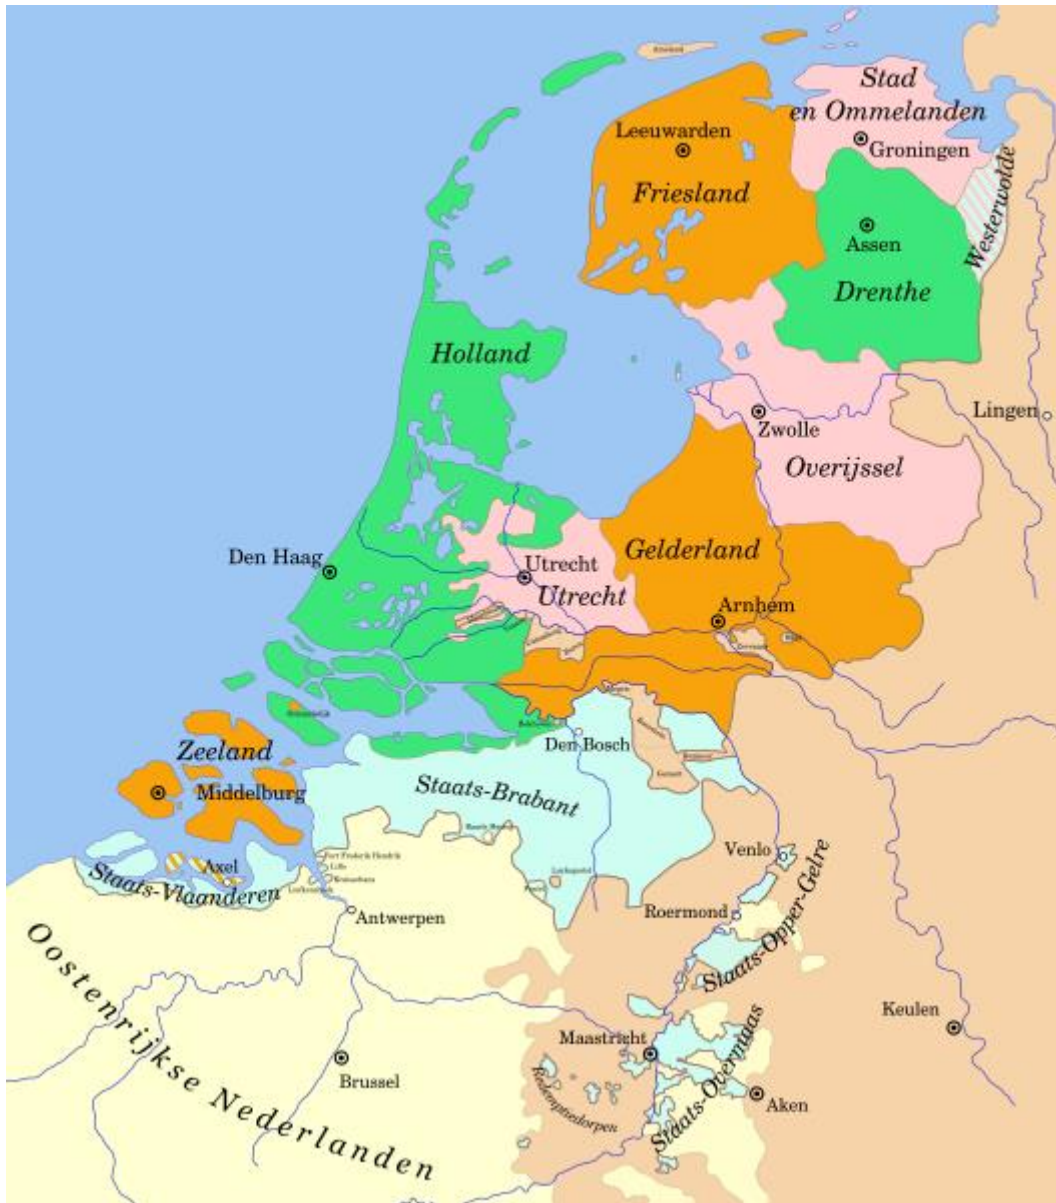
Stad en Ommelanden
Leeuwarden
Groningen
Friesland
Westerwolde
Assen
Drenthe
Holland
Lingen
Zwolle
Overijssel
Den Haag
Utrecht
Gelderland
Utrecht
Arnhem
Zeeland
Den Bosch
Middelburg
Staats-Brabant
Axel
Staats-Vlaanderen
Venlo
Antwerpen
Roermond
Staats-Opper-Gelre
Oostenrijkse Nederlanden
Keulen
Maastricht
Staats-Overmaas
Brussel
Aken
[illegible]